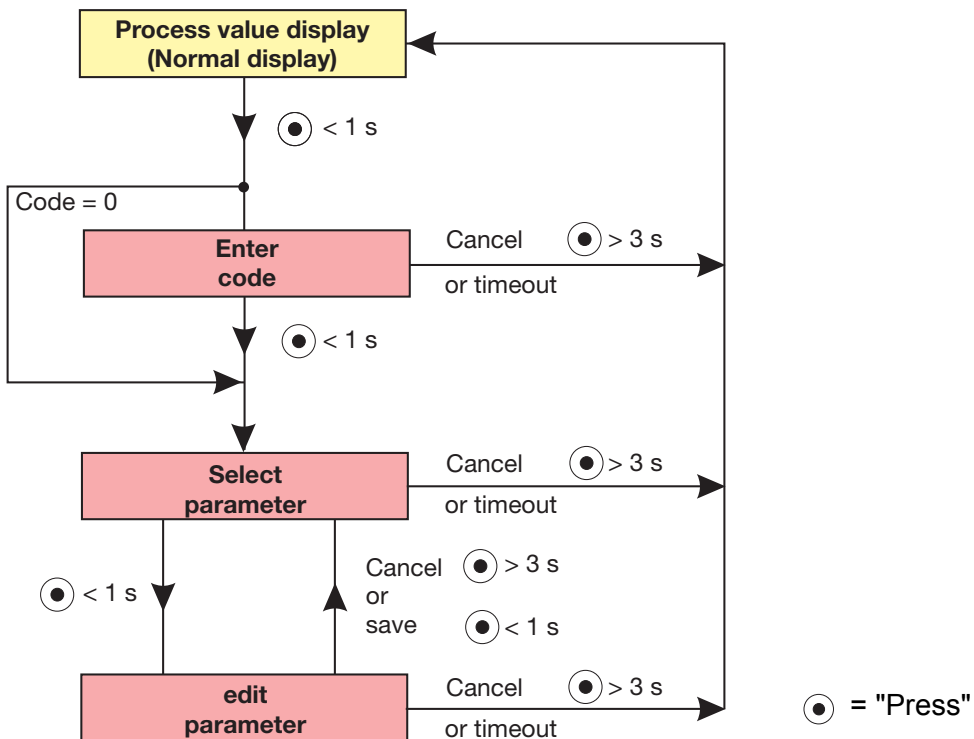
Process value display
(Normal display)

< 1 s

Code = 0

Enter code

Cancel > 3 s
or timeout

< 1 s

Select parameter

Cancel > 3 s
or timeout

< 1 s

Cancel > 3 s
or
save < 1 s

edit parameter

Cancel > 3 s
or timeout

= "Press"